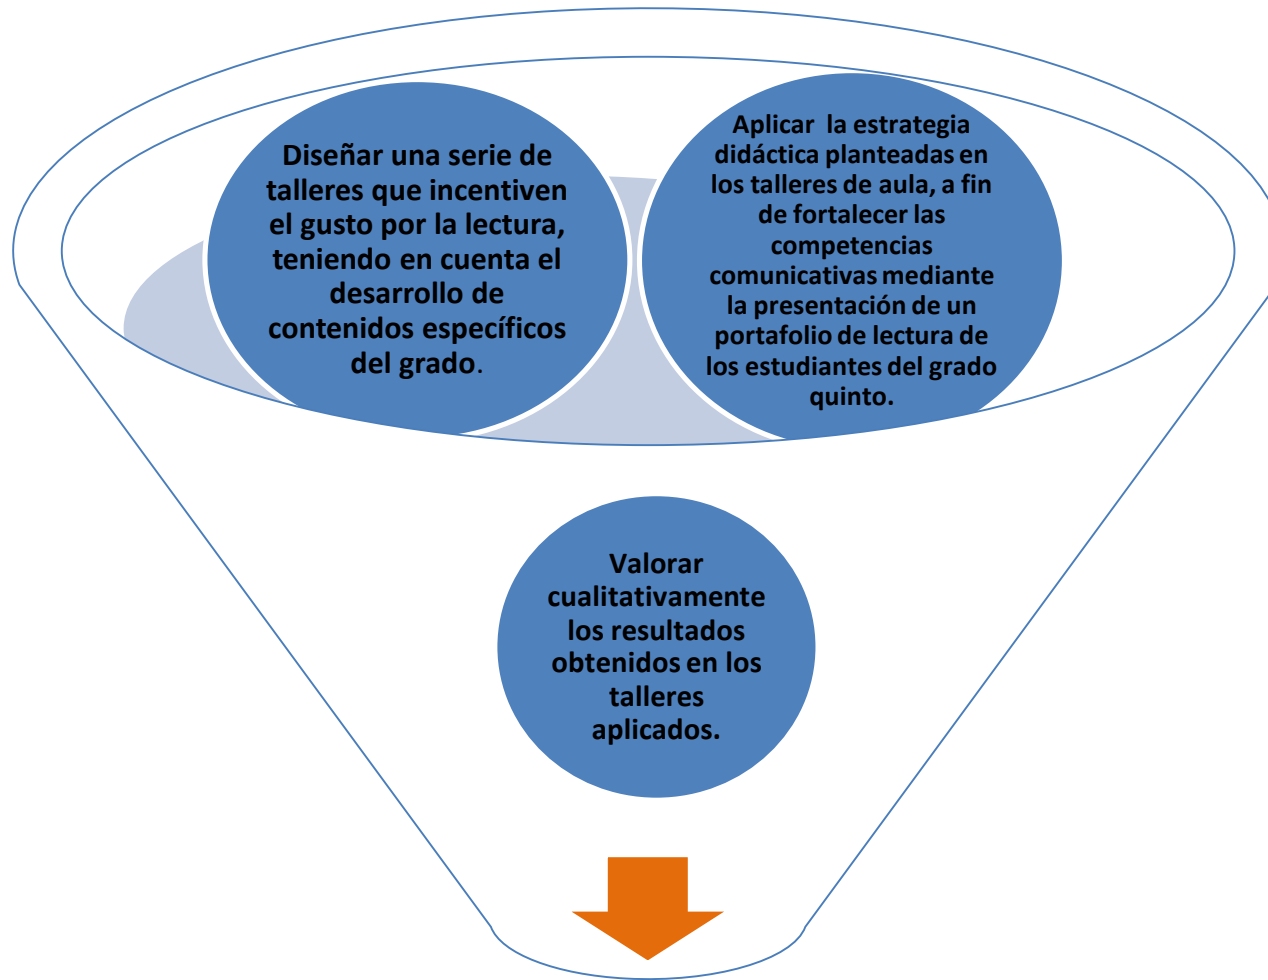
Diseñar una serie de talleres que incentiven el gusto por la lectura, teniendo en cuenta el desarrollo de contenidos específicos del grado.

Aplicar la estrategia didáctica planteadas en los talleres de aula, a fin de fortalecer las competencias comunicativas mediante la presentación de un portafolio de lectura de los estudiantes del grado quinto.

Valorar cualitativamente los resultados obtenidos en los talleres aplicados.